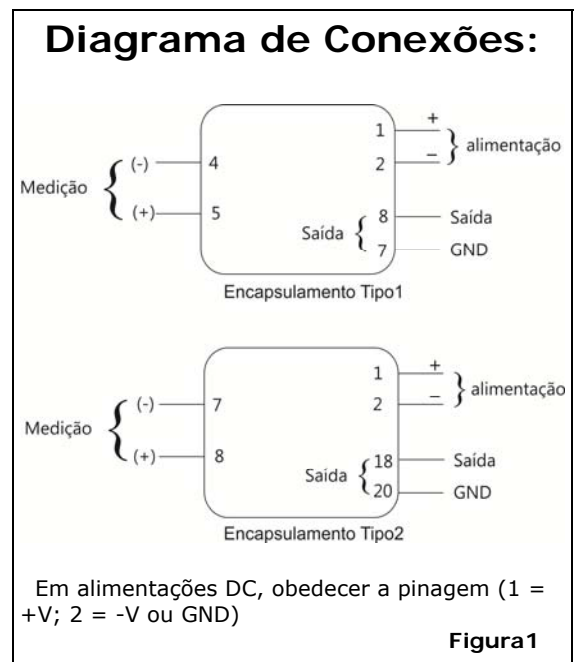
Diagrama de Conexões:

(-) 4
Medição
(+) 5

1 +
2 –
alimentação

Saída 8 Saída
7 GND

Encapsulamento Tipo1

(-) 7
Medição
(+) 8

1 +
2 –
alimentação

Saída 18 Saída
20 GND

Encapsulamento Tipo2

Em alimentações DC, obedecer a pinagem (1 = +V; 2 = -V ou GND)

Figura1